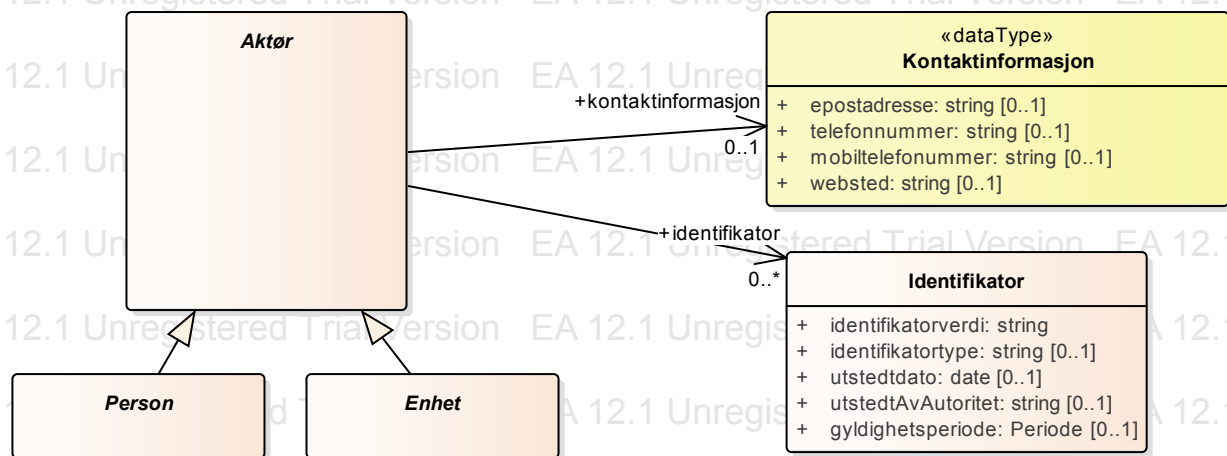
12.1 Unregistered Trial Version EA 12.1 Unregistered Trial Version EA 12.1

Aktør

12.1 Un ersion EA 12.1 Unreg

+kontaktinformasjon

0..1

12.1 Un ersion EA 12.1 Unreg

«dataType»
Kontaktinformasjon

+ epostadresse: string [0..1]
+ telefonnummer: string [0..1]
+ mobiltelefonummer: string [0..1]
+ websted: string [0..1]

12.1 Un ersion EA 12.1 Unregistered Trial Version EA 12.1

+identifikator

0..*

Identifikator

12.1 Unregistered Trial Version EA 12.1 Unregis A 12.1

+ identifikatorverdi: string
+ identifikatortype: string [0..1]
+ utstedtdato: date [0..1]
+ utstedtAvAutoritet: string [0..1]
+ gyldighetsperiode: Periode [0..1]

Person

Enhet

d T A 12.1 Unregis A 12.1